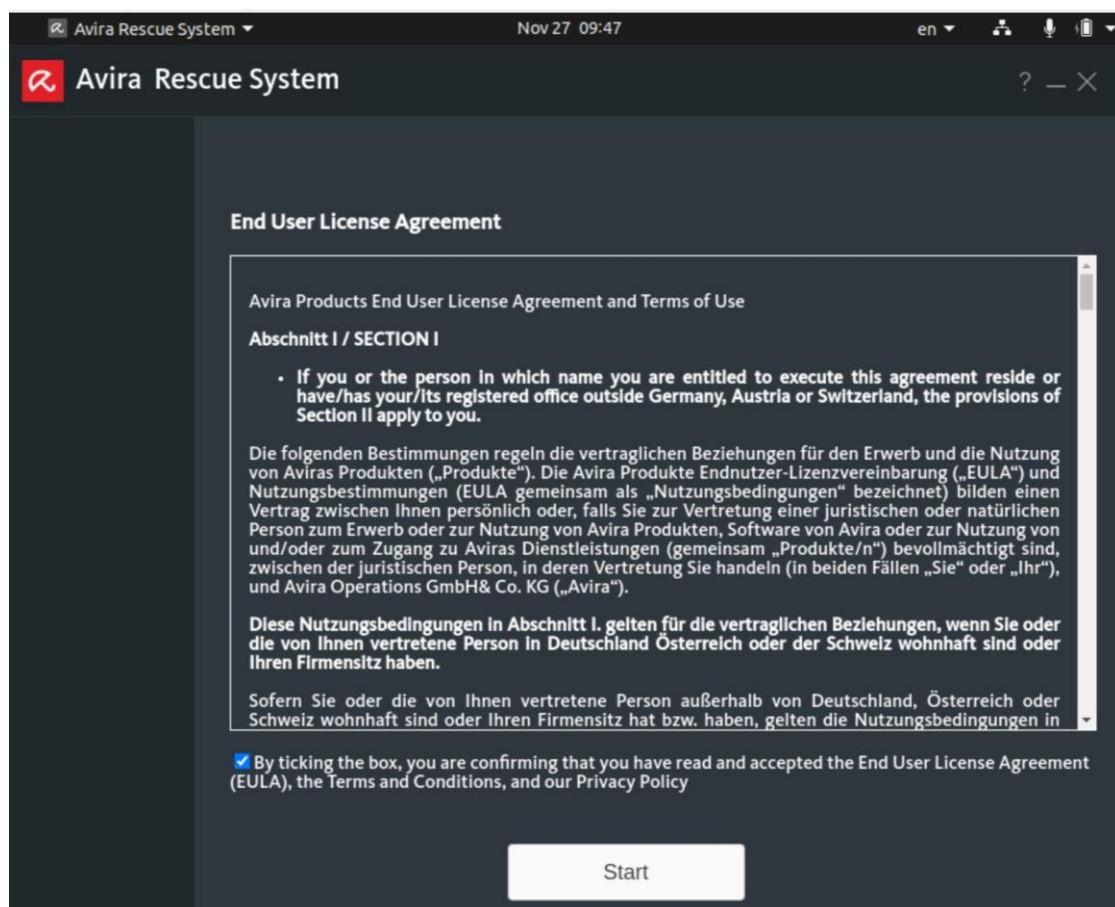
Avira Rescue System ▾

Nov 27 09:47

en ▾

Avira Rescue System

? — ×

End User License Agreement

Avira Products End User License Agreement and Terms of Use

Abschnitt I / SECTION I

• If you or the person in which name you are entitled to execute this agreement reside or have/has your/its registered office outside Germany, Austria or Switzerland, the provisions of Section II apply to you.

Die folgenden Bestimmungen regeln die vertraglichen Beziehungen für den Erwerb und die Nutzung von Aviras Produkten („Produkte"). Die Avira Produkte Endnutzer-Lizenzvereinbarung („EULA") und Nutzungsbestimmungen (EULA gemeinsam als „Nutzungsbedingungen" bezeichnet) bilden einen Vertrag zwischen Ihnen persönlich oder, falls Sie zur Vertretung einer juristischen oder natürlichen Person zum Erwerb oder zur Nutzung von Avira Produkten, Software von Avira oder zur Nutzung von und/oder zum Zugang zu Aviras Dienstleistungen (gemeinsam „Produkte/n") bevollmächtigt sind, zwischen der juristischen Person, in deren Vertretung Sie handeln (in beiden Fällen „Sie" oder „Ihr"), und Avira Operations GmbH& Co. KG („Avira").

Diese Nutzungsbedingungen in Abschnitt I. gelten für die vertraglichen Beziehungen, wenn Sie oder die von Ihnen vertretene Person in Deutschland Österreich oder der Schweiz wohnhaft sind oder Ihren Firmensitz haben.

Sofern Sie oder die von Ihnen vertretene Person außerhalb von Deutschland, Österreich oder Schweiz wohnhaft sind oder Ihren Firmensitz hat bzw. haben, gelten die Nutzungsbedingungen in

By ticking the box, you are confirming that you have read and accepted the End User License Agreement (EULA), the Terms and Conditions, and our Privacy Policy

Start